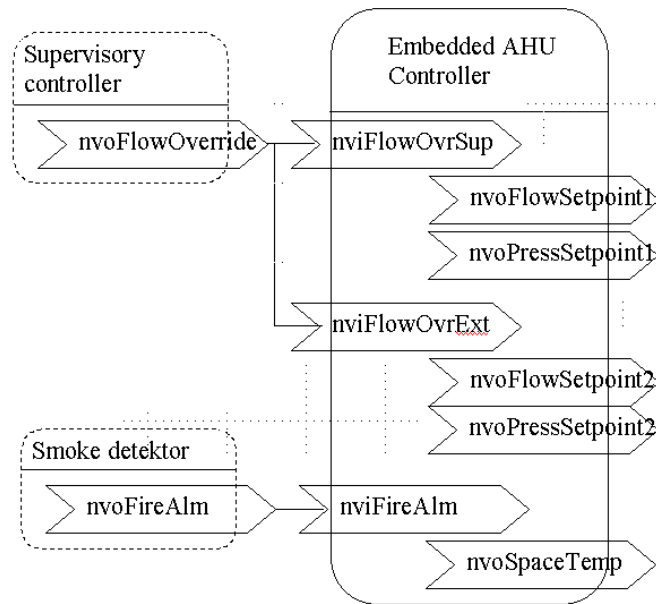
Supervisory controller

nvoFlowOverride

Embedded AHU Controller

nviFlowOvrSup

nvoFlowSetpoint1

nvoPressSetpoint1

nviFlowOvrExt

nvoFlowSetpoint2

nvoPressSetpoint2

Smoke detektor

nvoFireAlm

nviFireAlm

nvoSpaceTemp